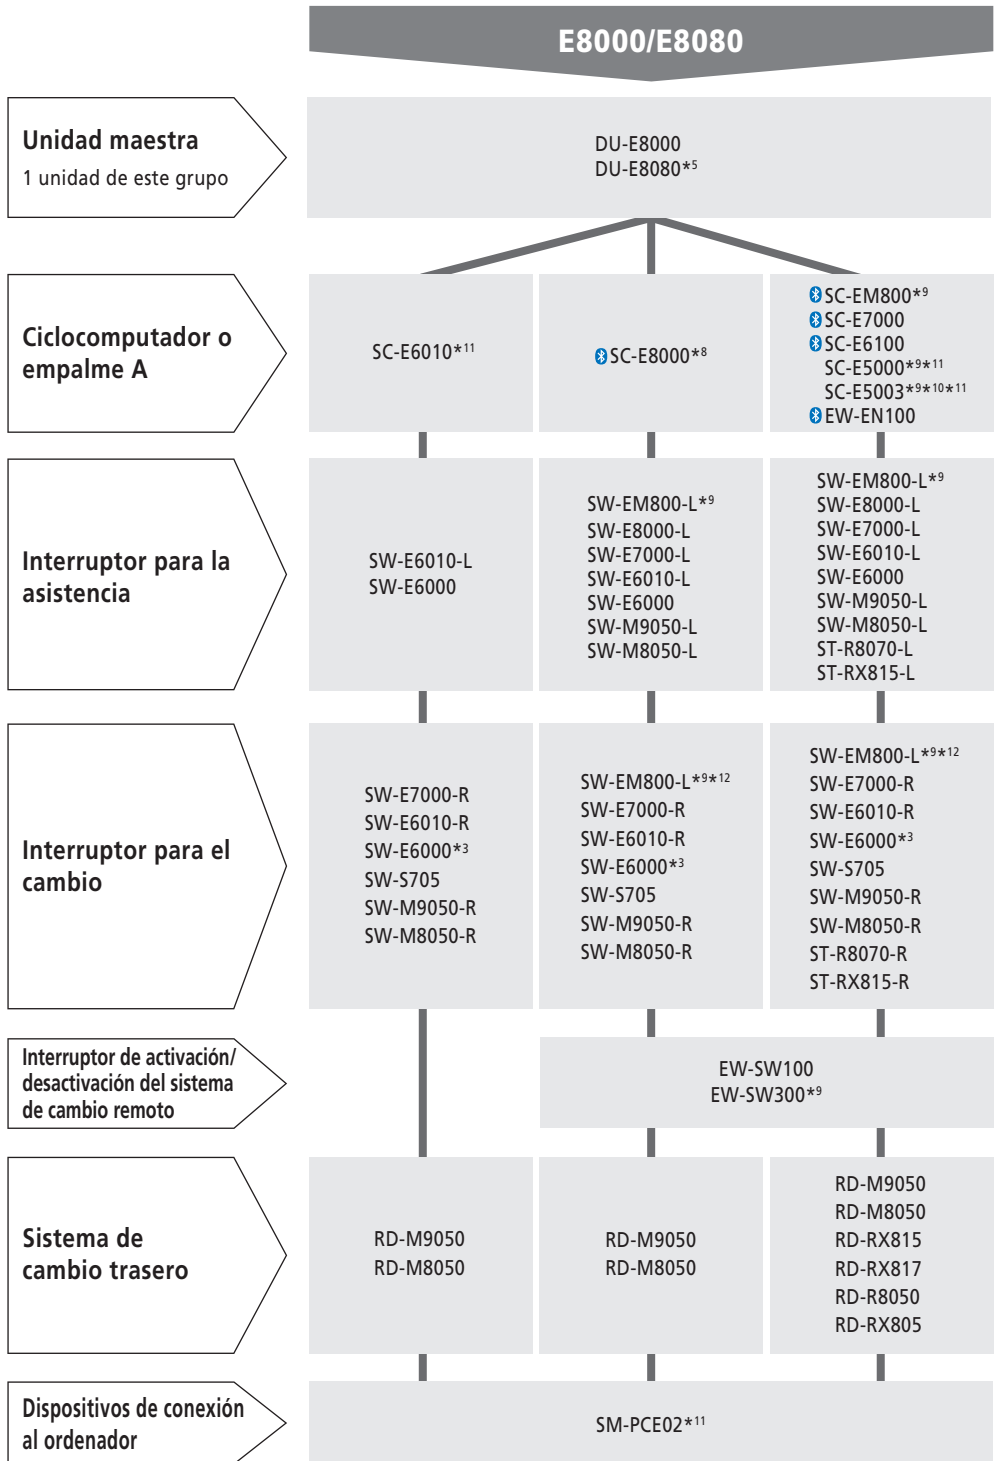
E8000/E8080

Unidad maestra
1 unidad de este grupo

DU-E8000
DU-E8080$^{*5}$

Ciclocomputador o empalme A

SC-E6010$^{*11}$

SC-E8000$^{*8}$

SC-EM800$^{*9}$
SC-E7000
SC-E6100
SC-E5000$^{*9*11}$
SC-E5003$^{*9*10*11}$
EW-EN100

Interruptor para la asistencia

SW-E6010-L
SW-E6000

SW-EM800-L$^{*9}$
SW-E8000-L
SW-E7000-L
SW-E6010-L
SW-E6000
SW-M9050-L
SW-M8050-L

SW-EM800-L$^{*9}$
SW-E8000-L
SW-E7000-L
SW-E6010-L
SW-E6000
SW-M9050-L
SW-M8050-L
ST-R8070-L
ST-RX815-L

Interruptor para el cambio

SW-E7000-R
SW-E6010-R
SW-E6000$^{*3}$
SW-S705
SW-M9050-R
SW-M8050-R

SW-EM800-L$^{*9*12}$
SW-E7000-R
SW-E6010-R
SW-E6000$^{*3}$
SW-S705
SW-M9050-R
SW-M8050-R

SW-EM800-L$^{*9*12}$
SW-E7000-R
SW-E6010-R
SW-E6000$^{*3}$
SW-S705
SW-M9050-R
SW-M8050-R
ST-R8070-R
ST-RX815-R

Interruptor de activación/desactivación del sistema de cambio remoto

EW-SW100
EW-SW300$^{*9}$

Sistema de cambio trasero

RD-M9050
RD-M8050

RD-M9050
RD-M8050

RD-M9050
RD-M8050
RD-RX815
RD-RX817
RD-R8050
RD-RX805

Dispositivos de conexión al ordenador

SM-PCE02$^{*11}$